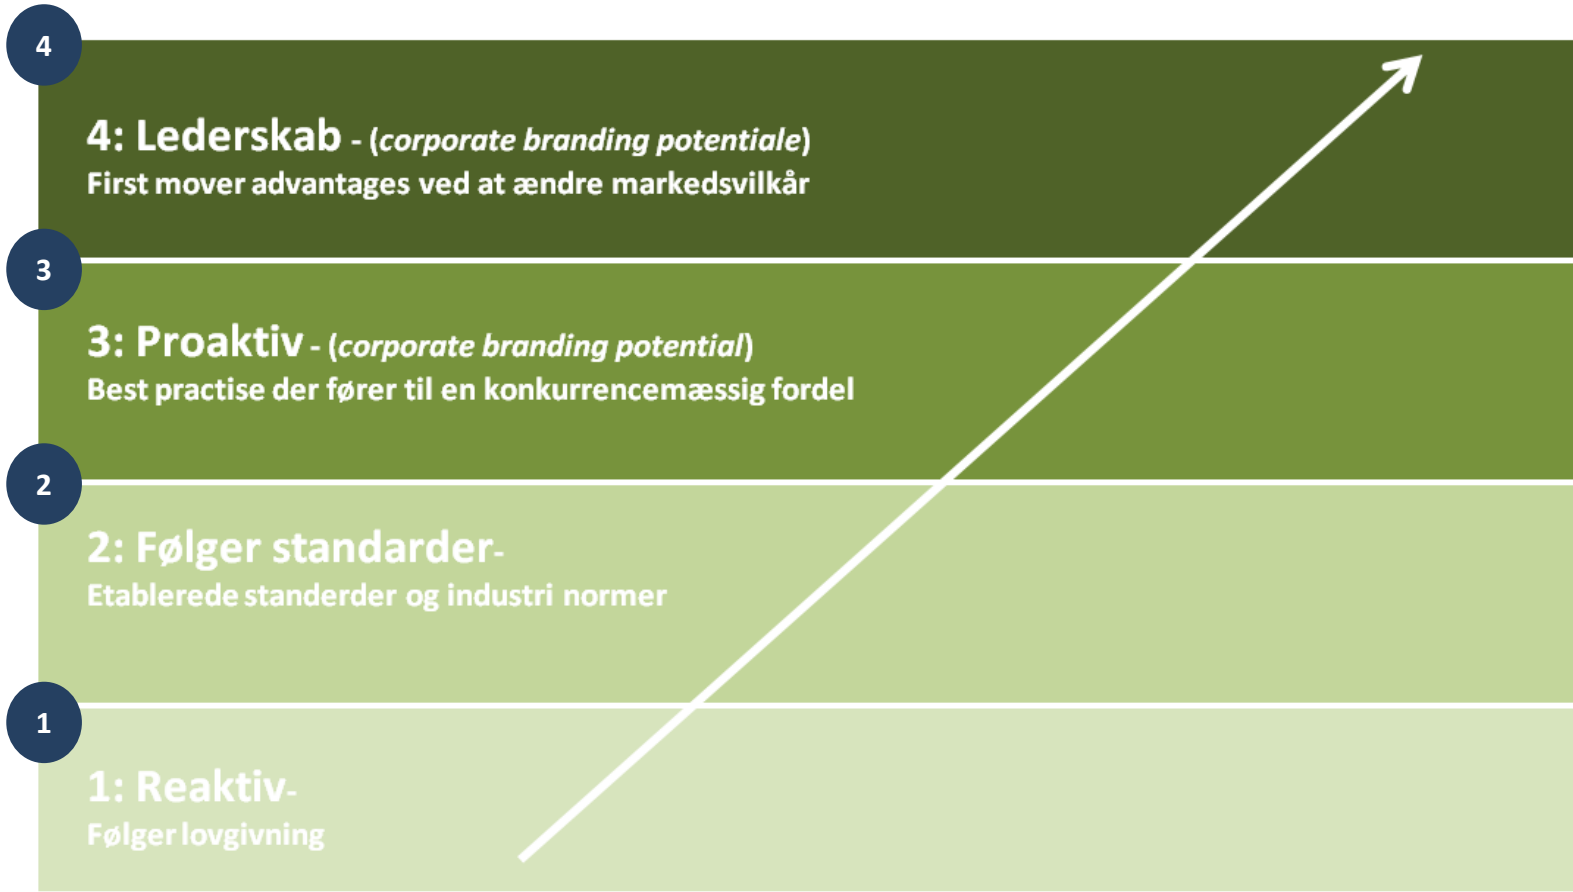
4

4: Lederskab - (*corporate branding potentiale*)
First mover advantages ved at ændre markedsvilkår

3

3: Proaktiv - (*corporate branding potential*)
Best practise der fører til en konkurrencemæssig fordel

2

2: Følger standarder-
Etablerede standerder og industri normer

1

1: Reaktiv-
Følger lovgivning